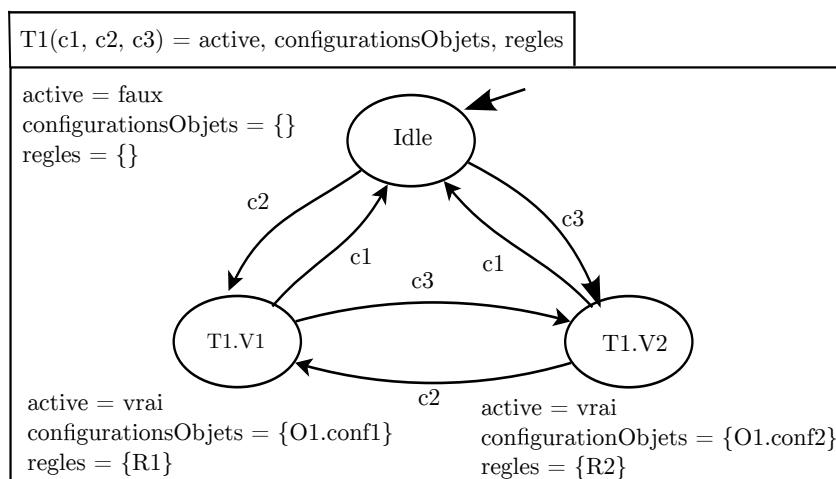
T1(c1, c2, c3) = active, configurationsObjets, regles

active = faux
configurationsObjets = {}
regles = {}

Idle

c2

c1

c3

c1

c3

T1.V1

T1.V2

c2

active = vrai
configurationsObjets = {O1.conf1}
regles = {R1}

active = vrai
configurationObjets = {O1.conf2}
regles = {R2}